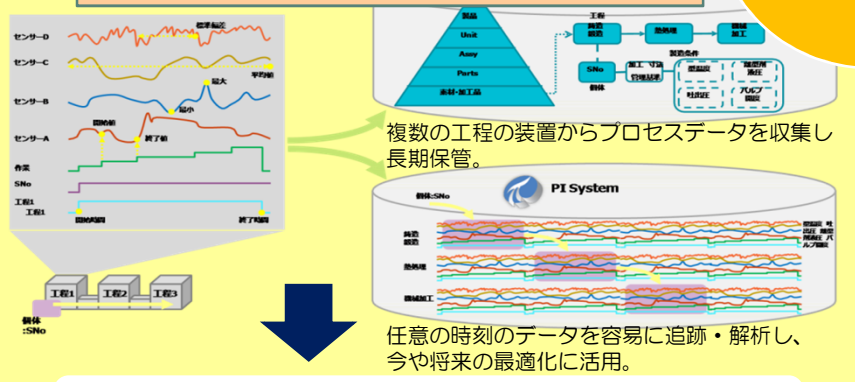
センサーD
標準偏差
センサーC
平均値
センサーB
最大
最小
センサーA
開始値
終了値
作業
SNo
工程1
工程1
開始時刻
終了時刻
工程1
工程2
工程3
個体
:SNo

製品
Unit
Assy
Parts
素材・加工品
工程
鋳造鍛造
熱処理
機械加工
SNo
個体
加工寸法
管理基準
製造条件
雰囲気
溶湯温度
射出圧
バルブ開度

複数の工程の装置からプロセスデータを収集し長期保管。

PI System
個体:SNo
鋳造鍛造
熱処理
機械加工

任意の時刻のデータを容易に追跡・解析し、今や将来の最適化に活用。